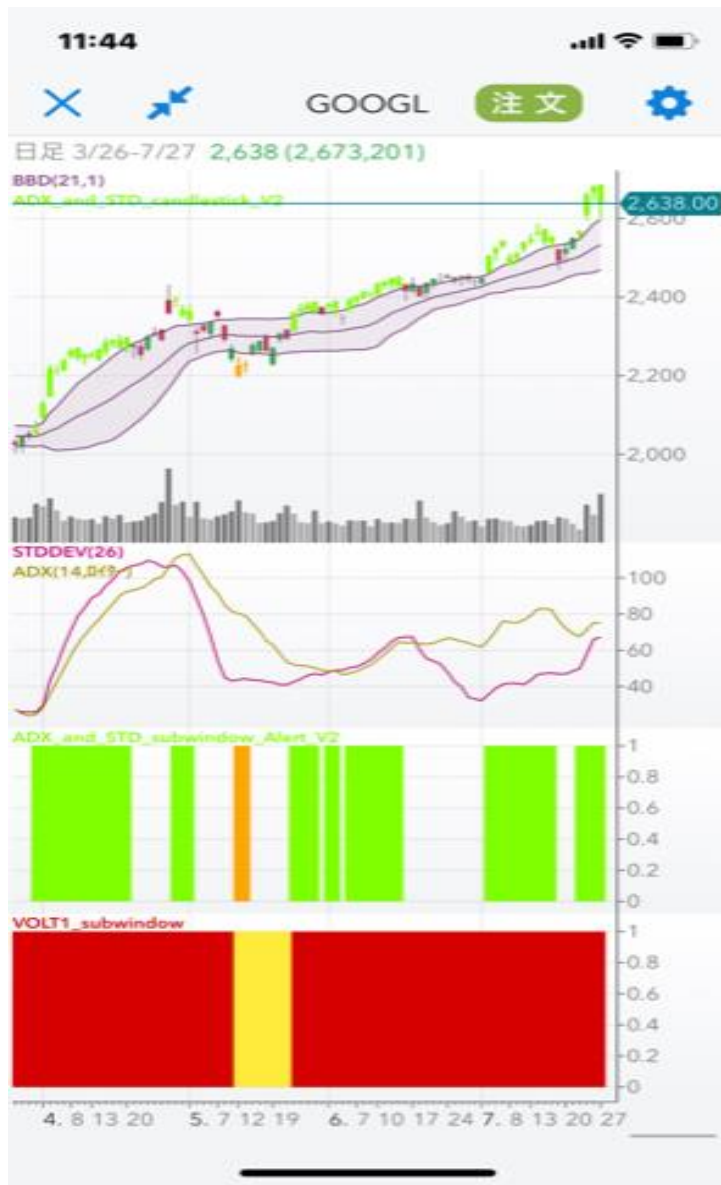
11:44

GOOGL 注文

日足 3/26-7/27 2,638 (2,673,201)

BBD(21,1)
ADX_and_STD_candlestick_V2

2,638.00
2,600
2,400
2,200
2,000

STDDEV(26)
ADX(14,0(9)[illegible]

100
80
60
40

ADX_and_STD_subwindow_Alert_V2

1
0.8
0.6
0.4
0.2
0

VOLT1_subwindow

1
0.8
0.6
0.4
0.2
0

4. 8 13 20 5. 7 12 19 6. 7 10 17 24 7. 8 13 20 27